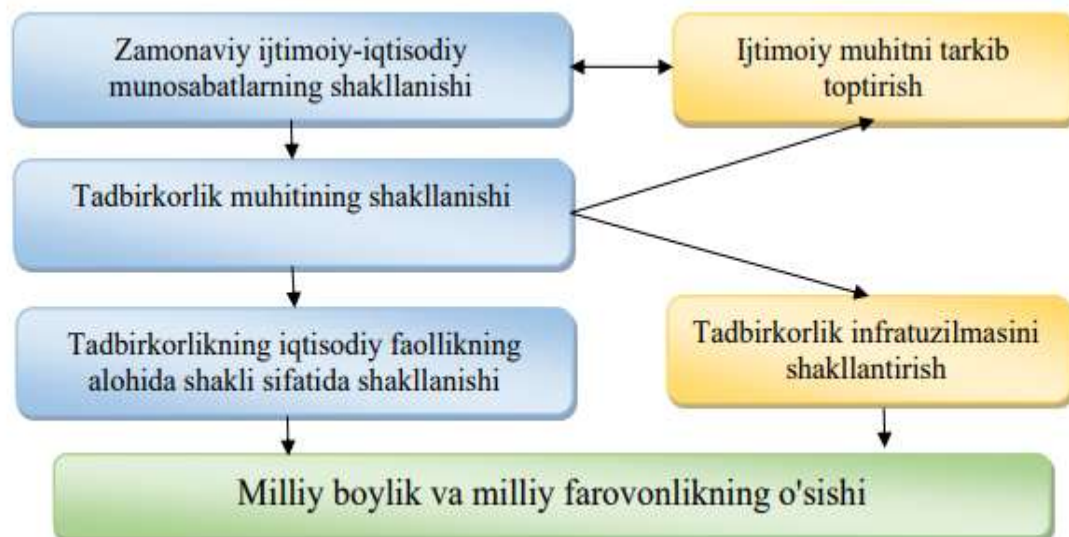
Zamonaviy ijtimoiy-iqtisodiy munosabatlarning shakllanishi

Ijtimoiy muhitni tarkib toptirish

Tadbirkorlik muhitining shakllanishi

Tadbirkorlikning iqtisodiy faollikning alohida shakli sifatida shakllanishi

Tadbirkorlik infratuzilmasini shakllantirish

Milliy boylik va milliy farovonlikning o'sishi